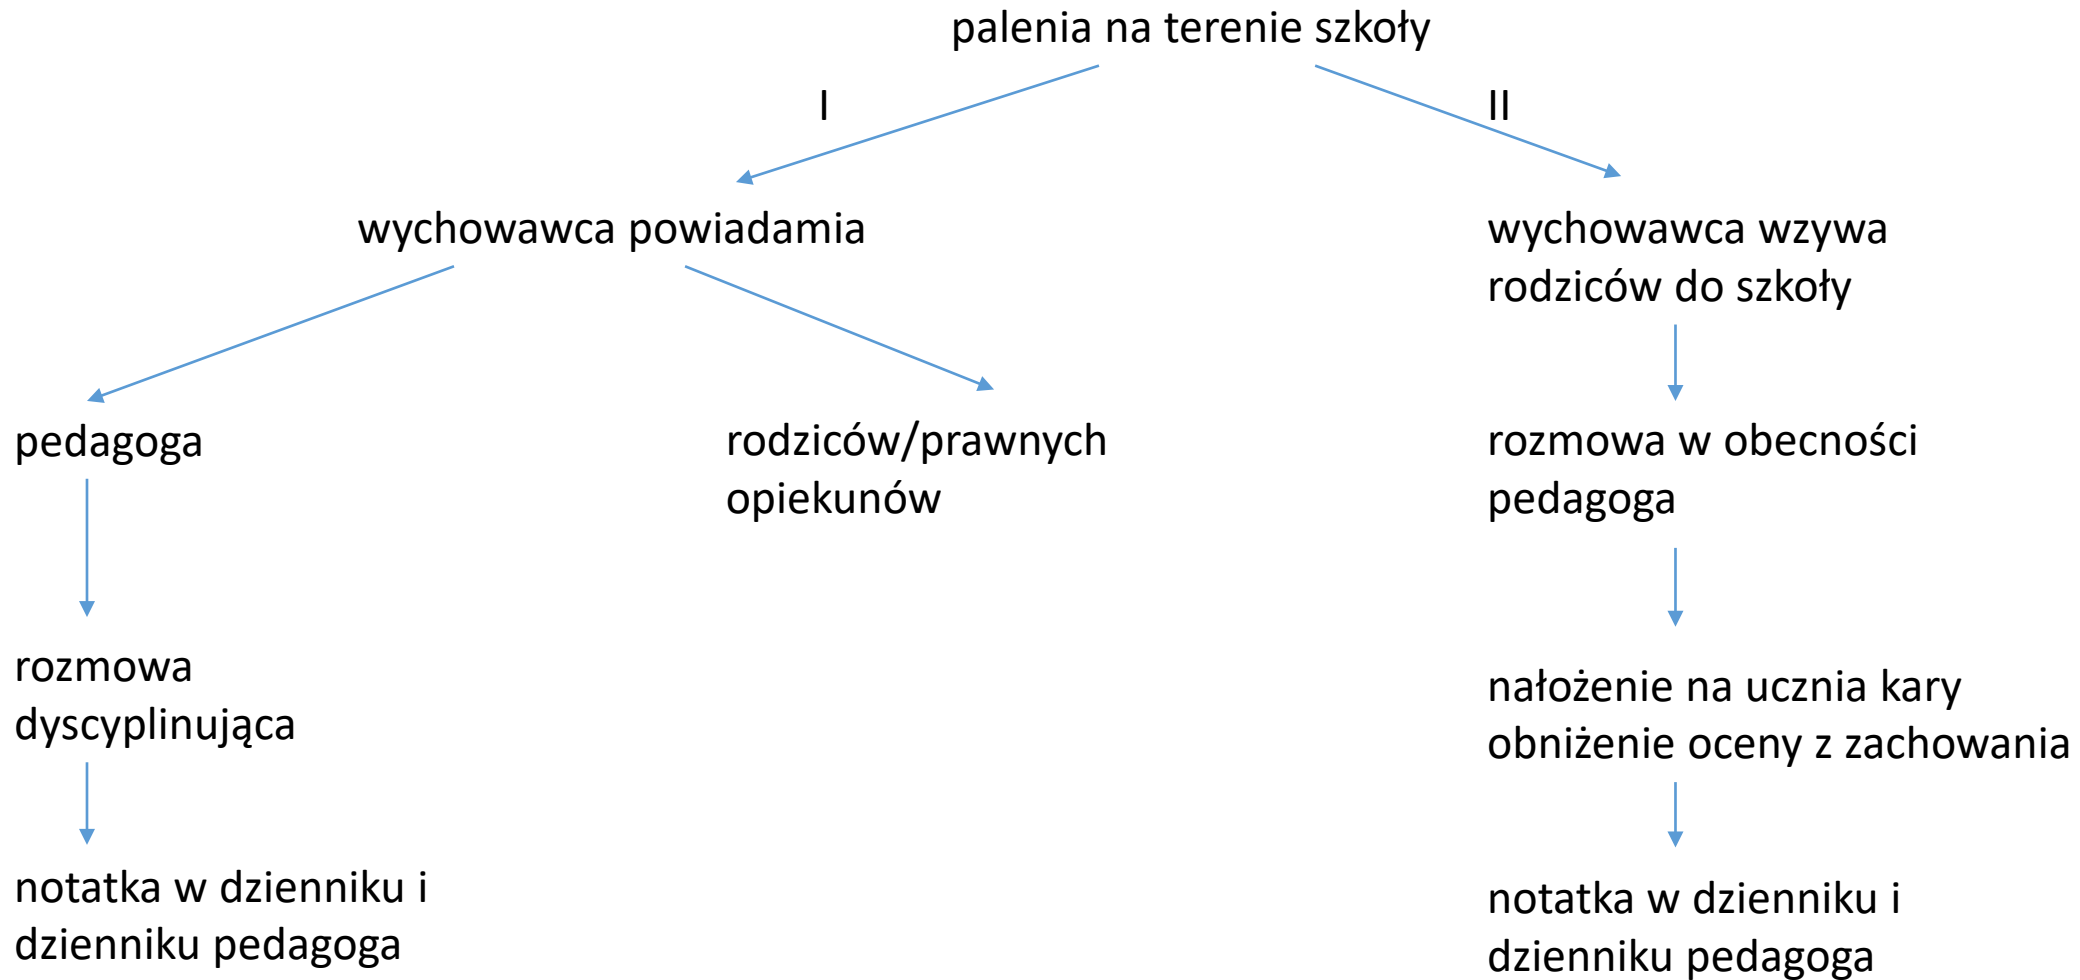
palenia na terenie szkoły

I

II

wychowawca powiadamia

pedagoga

rozmowa dyscyplinująca

notatka w dzienniku i dzienniku pedagoga

rodziców/prawnych opiekunów

wychowawca wzywa rodziców do szkoły

rozmowa w obecności pedagoga

nałożenie na ucznia kary obniżenie oceny z zachowania

notatka w dzienniku i dzienniku pedagoga